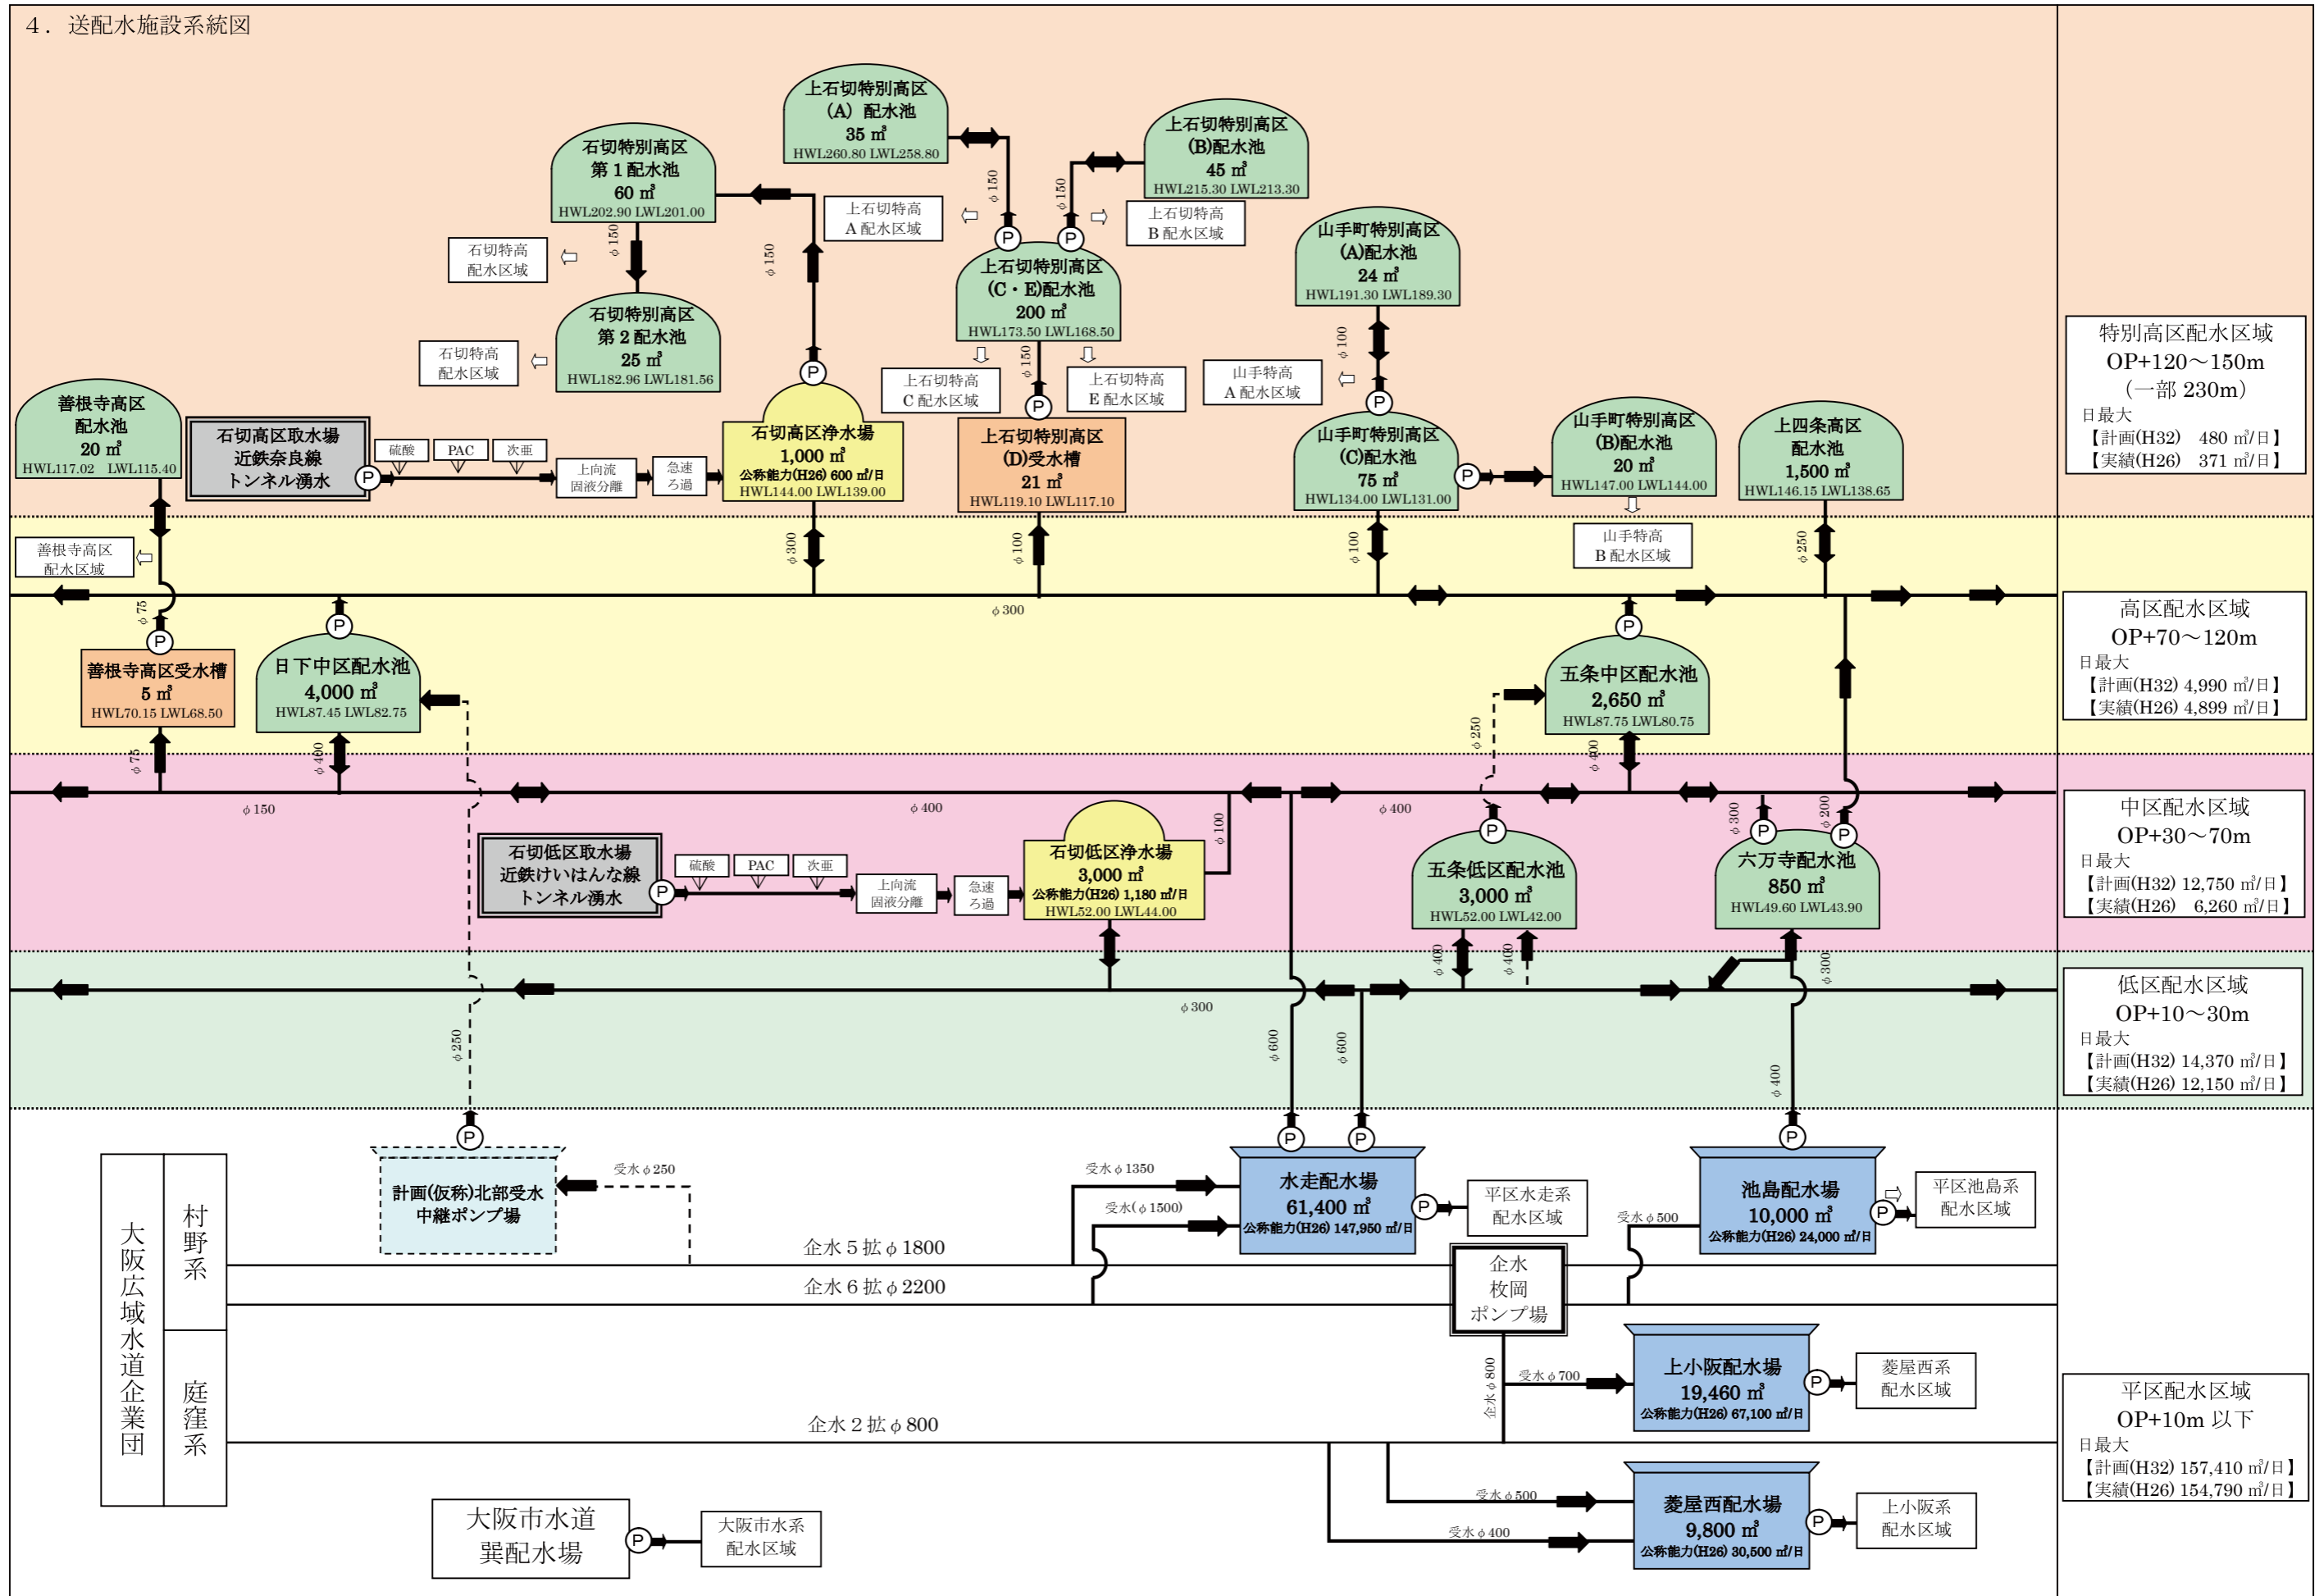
4．送配水施設系統図

上石切特別高区
(A) 配水池
35 ㎥
HWL260.80 LWL258.80

上石切特別高区
(B)配水池
45 ㎥
HWL215.30 LWL213.30

石切特別高区
第１配水池
60 ㎥
HWL202.90 LWL201.00

上石切特高
A 配水区域

上石切特高
B 配水区域

石切特高
配水区域

φ150

φ150

φ150

φ150

山手町特別高区
(A)配水池
24 ㎥
HWL191.30 LWL189.30

上石切特別高区
(C・E)配水池
200 ㎥
HWL173.50 LWL168.50

石切特別高区
第２配水池
25 ㎥
HWL182.96 LWL181.56

石切特高
配水区域

φ100

φ150

上石切特高
C 配水区域

上石切特高
E 配水区域

山手特高
A 配水区域

特別高区配水区域
OP+120～150m
(一部 230m)
日最大
【計画(H32)　480 ㎥/日】
【実績(H26)　371 ㎥/日】

善根寺高区
配水池
20 ㎥
HWL117.02　LWL115.40

石切高区取水場
近鉄奈良線
トンネル湧水

硫酸
PAC
次亜

上向流
固液分離

急速
ろ過

石切高区浄水場
1,000 ㎥
公称能力(H26) 600 ㎥/日
HWL144.00 LWL139.00

上石切特別高区
(D)受水槽
21 ㎥
HWL119.10 LWL117.10

山手町特別高区
(C)配水池
75 ㎥
HWL134.00 LWL131.00

山手町特別高区
(B)配水池
20 ㎥
HWL147.00 LWL144.00

上四条高区
配水池
1,500 ㎥
HWL146.15 LWL138.65

善根寺高区
配水区域

φ300

φ100

φ100

山手特高
B 配水区域

φ250

φ75

φ300

高区配水区域
OP+70～120m
日最大
【計画(H32) 4,990 ㎥/日】
【実績(H26) 4,899 ㎥/日】

善根寺高区受水槽
5 ㎥
HWL70.15 LWL68.50

日下中区配水池
4,000 ㎥
HWL87.45 LWL82.75

五条中区配水池
2,650 ㎥
HWL87.75 LWL80.75

φ75

φ450

φ250

φ400

φ150

φ400

φ400

中区配水区域
OP+30～70m
日最大
【計画(H32) 12,750 ㎥/日】
【実績(H26)　6,260 ㎥/日】

石切低区取水場
近鉄けいはんな線
トンネル湧水

硫酸
PAC
次亜

上向流
固液分離

急速
ろ過

石切低区浄水場
3,000 ㎥
公称能力(H26) 1,180 ㎥/日
HWL52.00 LWL44.00

φ100

五条低区配水池
3,000 ㎥
HWL52.00 LWL42.00

六万寺配水池
850 ㎥
HWL49.60 LWL43.90

φ300

φ200

φ400

φ400

φ300

低区配水区域
OP+10～30m
日最大
【計画(H32) 14,370 ㎥/日】
【実績(H26) 12,150 ㎥/日】

φ300

φ250

φ600

φ600

φ400

大阪広域水道企業団

村野系

庭窪系

計画(仮称)北部受水
中継ポンプ場

受水φ250

受水φ1350

受水(φ1500)

水走配水場
61,400 ㎥
公称能力(H26) 147,950 ㎥/日

平区水走系
配水区域

受水φ500

池島配水場
10,000 ㎥
公称能力(H26) 24,000 ㎥/日

平区池島系
配水区域

企水５拡φ1800

企水６拡φ2200

企水
枚岡
ポンプ場

企水φ800

受水φ700

上小阪配水場
19,460 ㎥
公称能力(H26) 67,100 ㎥/日

菱屋西系
配水区域

企水２拡φ800

平区配水区域
OP+10m 以下
日最大
【計画(H32) 157,410 ㎥/日】
【実績(H26) 154,790 ㎥/日】

受水φ500

受水φ400

菱屋西配水場
9,800 ㎥
公称能力(H26) 30,500 ㎥/日

上小阪系
配水区域

大阪市水道
巽配水場

大阪市水系
配水区域